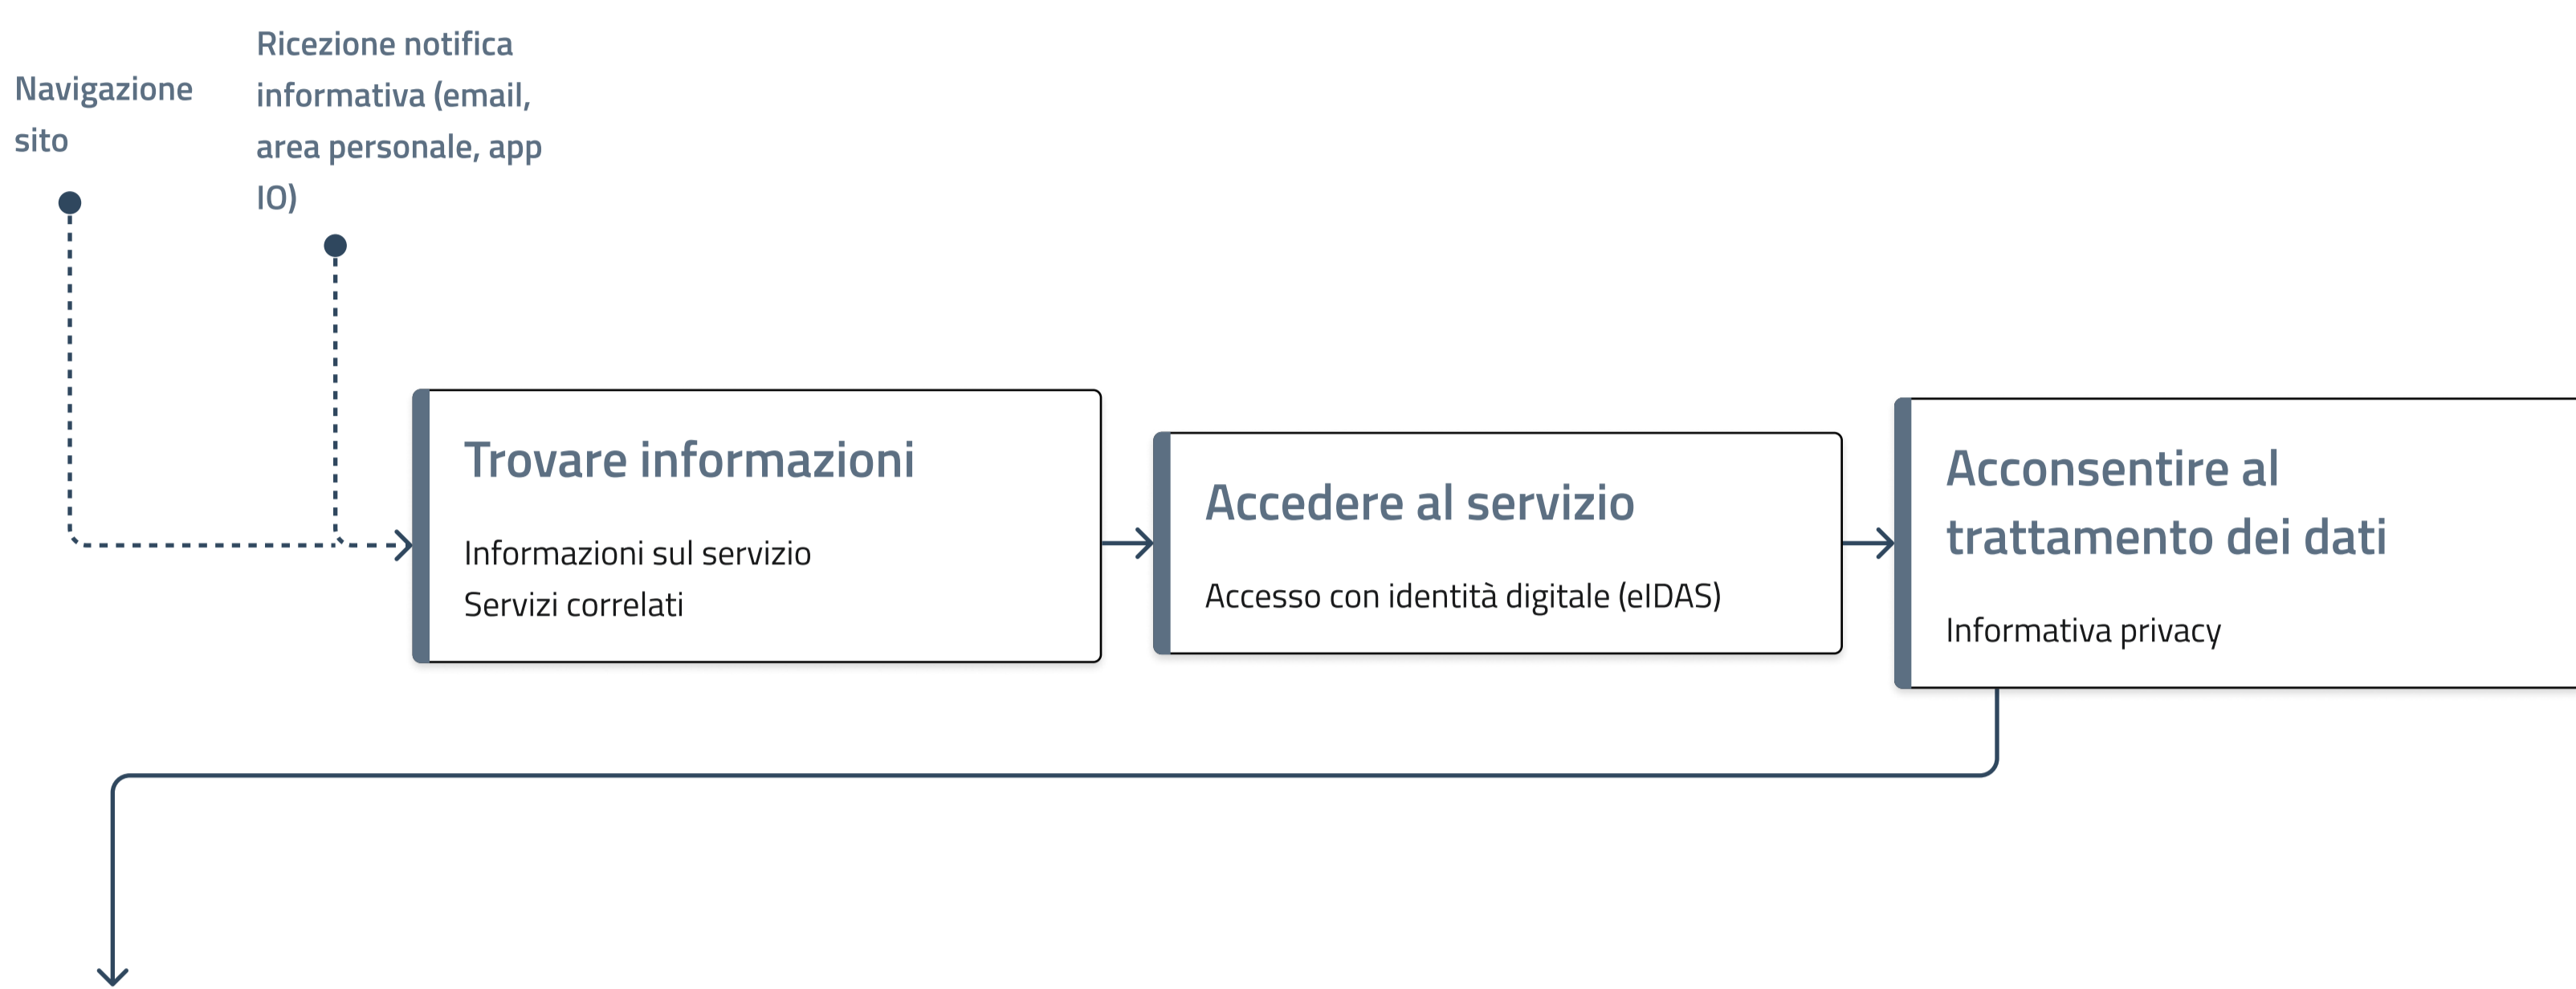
Navigazione sito

Ricezione notifica informativa (email, area personale, app IO)

Trovare informazioni

Informazioni sul servizio
Servizi correlati

Accedere al servizio

Accesso con identità digitale (eIDAS)

Acconsentire al trattamento dei dati

Informativa privacy